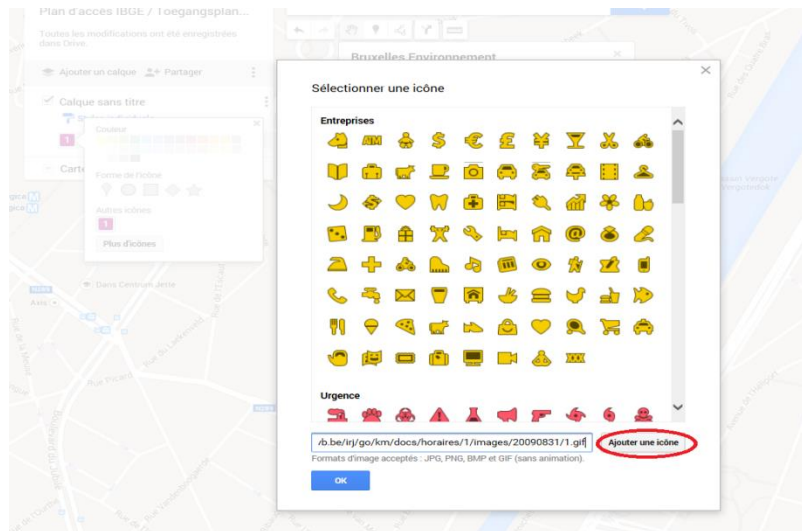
Plan d'accès IBGE / Toegangsplan...

Toutes les modifications ont été enregistrées dans Drive.

Ajouter un calque Partager

Calque sans titre

Couleur

Forme de l'icône

Autres icônes

Plus d'icônes

Carte

Bruxelles Environnement

Sélectionner une icône

Entreprises

Urgence

/b.be/irj/go/km/docs/horaires/1/images/20090831/1.gif

Ajouter une icône

Formats d'image acceptés : JPG, PNG, BMP et GIF (sans animation).

OK